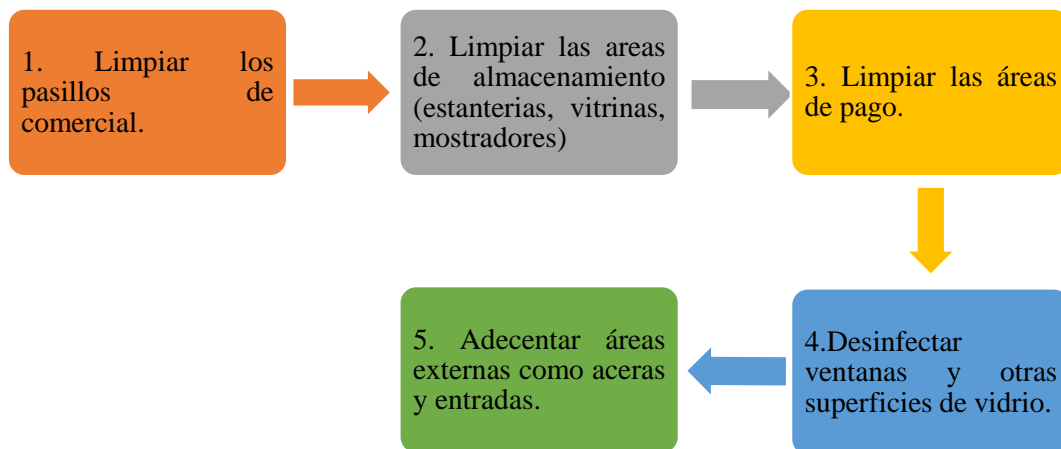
1. Limpiar los pasillos de comercial.

2. Limpiar las areas de almacenamiento (estanterias, vitrinas, mostradores)

3. Limpiar las áreas de pago.

4.Desinfectar ventanas y otras superficies de vidrio.

5. Adecentar áreas externas como aceras y entradas.